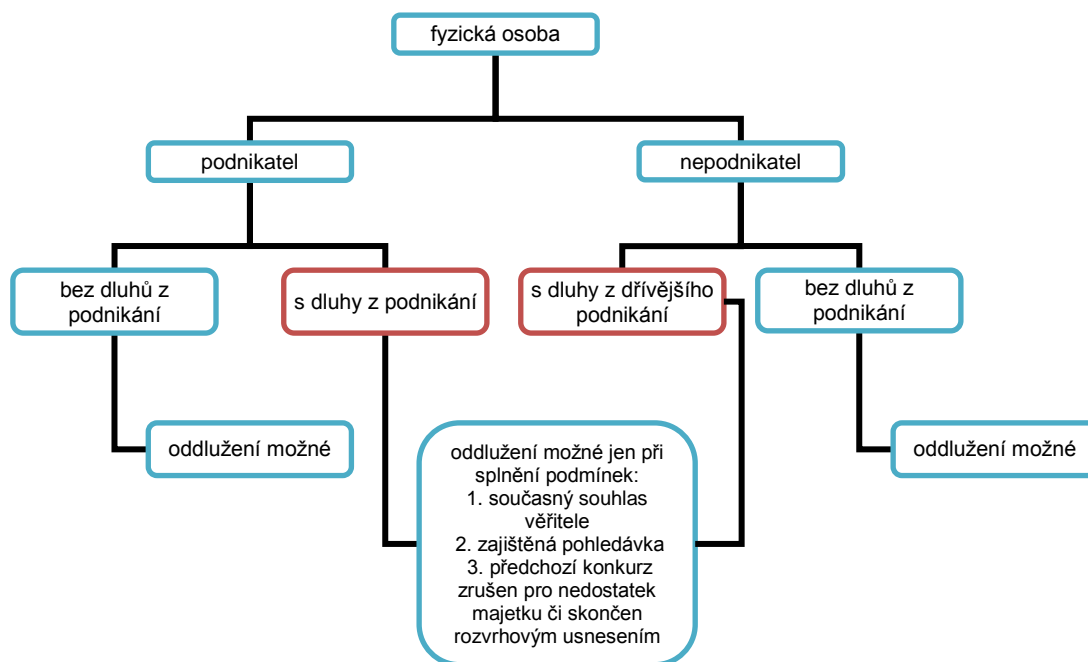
fyzická osoba

podnikatel

nepodnikatel

bez dluhů z podnikání

s dluhy z podnikání

s dluhy z dřívějšího podnikání

bez dluhů z podnikání

oddlužení možné

oddlužení možné jen při splnění podmínek:
1. současný souhlas věřitele
2. zajištěná pohledávka
3. předchozí konkurz zrušen pro nedostatek majetku či skončen rozvrhovým usnesením

oddlužení možné